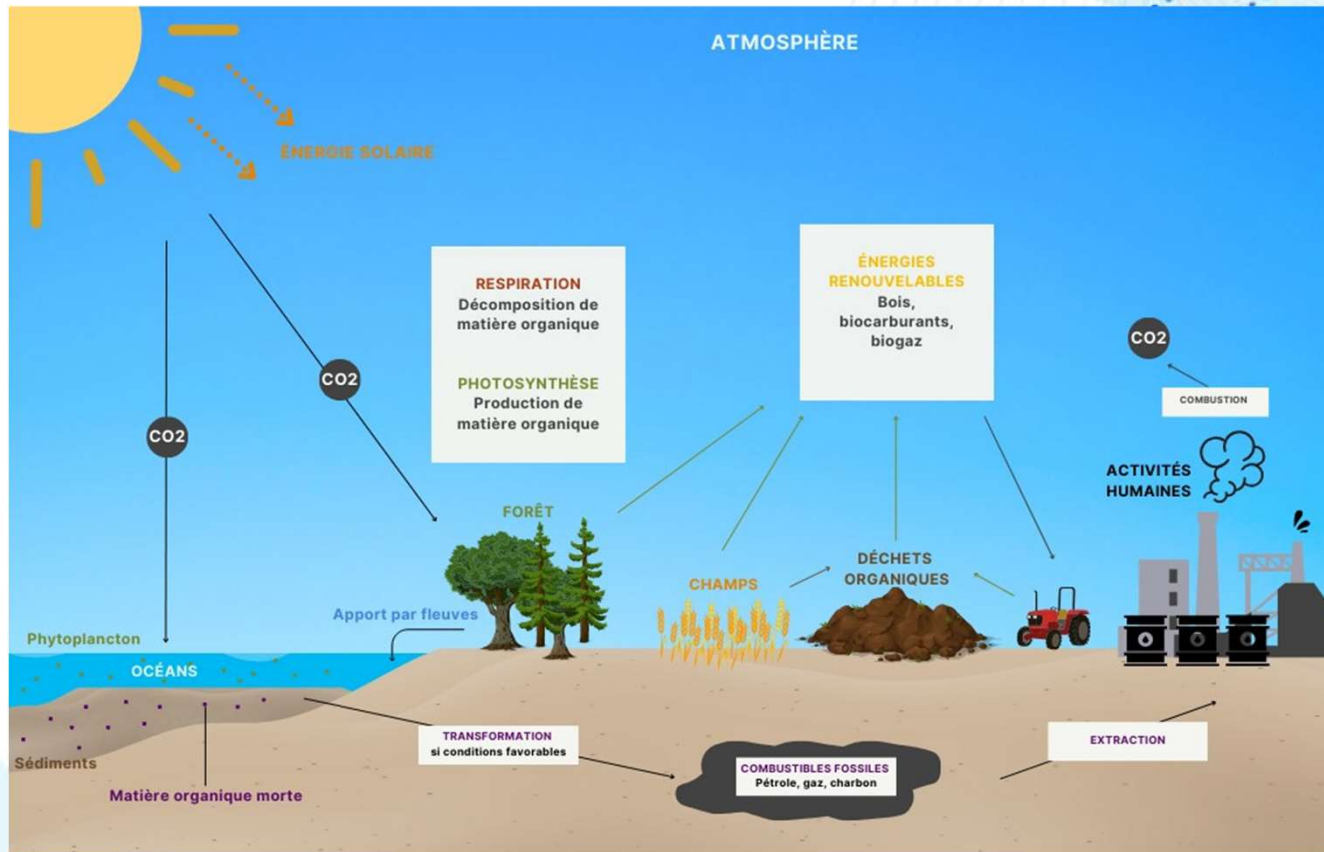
ATMOSPHÈRE

ÉNERGIE SOLAIRE

CO2

CO2

RESPIRATION
Décomposition de matière organique

PHOTOSYNTHÈSE
Production de matière organique

ÉNERGIES RENOUVELABLES
Bois, biocarburants, biogaz

CO2

COMBUSTION

ACTIVITÉS HUMAINES

FORÊT

CHAMPS

DÉCHETS ORGANIQUES

Apport par fleuves

Phytoplancton

OCÉANS

Sédiments

Matière organique morte

TRANSFORMATION
si conditions favorables

COMBUSTIBLES FOSSILES
Pétrole, gaz, charbon

EXTRACTION